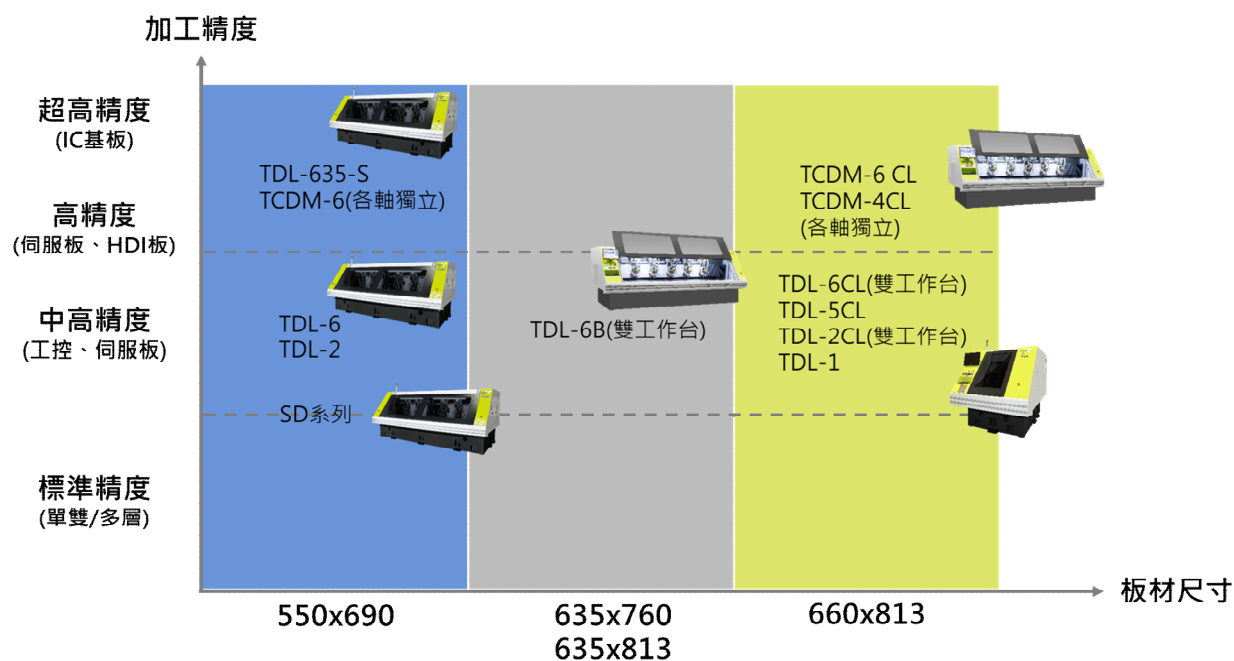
加工精度

超高精度
(IC基板)

高精度
(伺服板、HDI板)

中高精度
(工控、伺服板)

標準精度
(單雙/多層)

TDL-635-S
TCDM-6(各軸獨立)

TDL-6
TDL-2

SD系列

TDL-6B(雙工作台)

TCDM-6 CL
TCDM-4CL
(各軸獨立)

TDL-6CL(雙工作台)
TDL-5CL
TDL-2CL(雙工作台)
TDL-1

板材尺寸

550x690

635x760
635x813

660x813